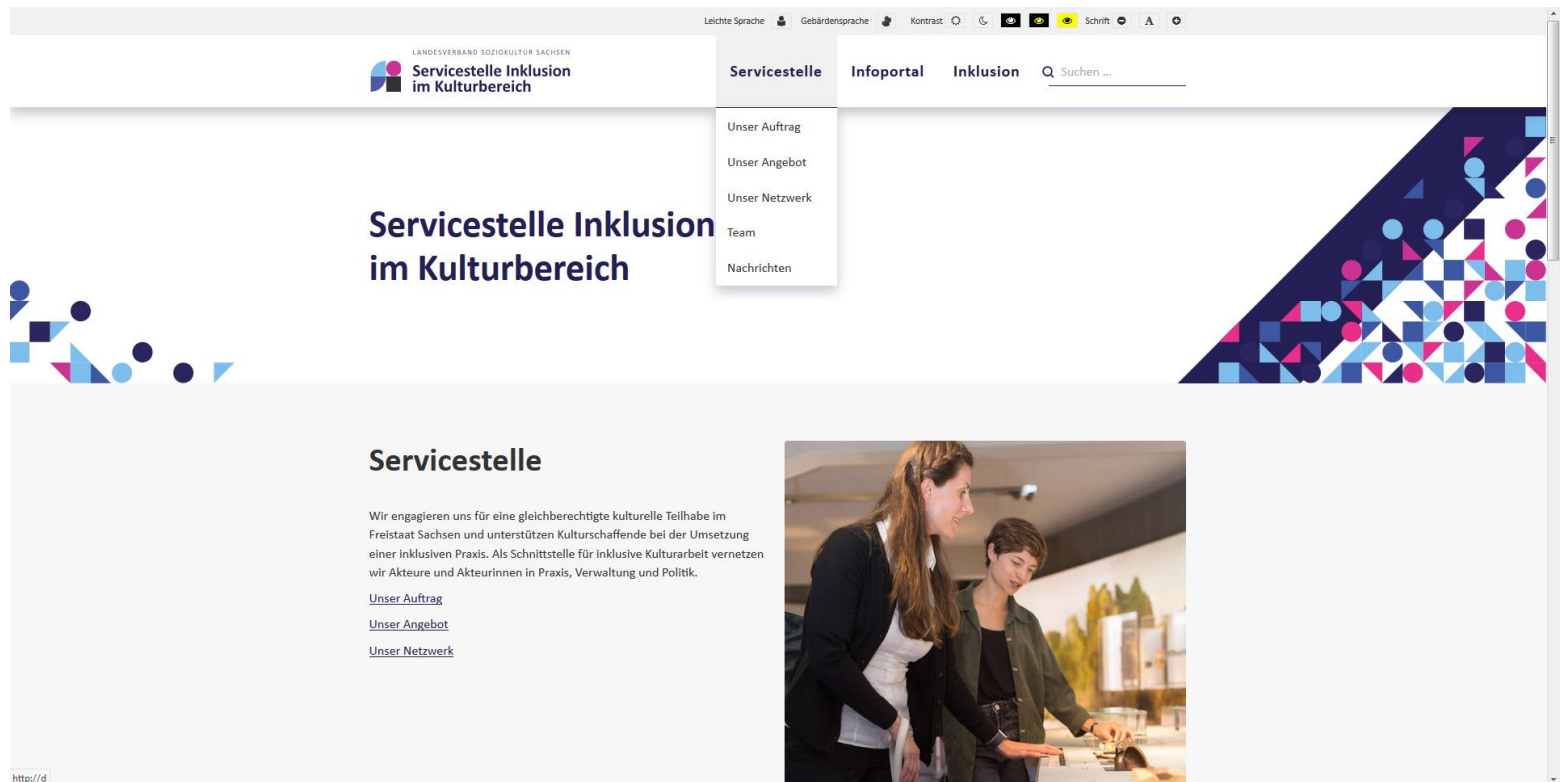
Leichte Sprache Gebärdensprache Kontrast Schrift A

LANDESVERBAND SOZIOKULTUR SACHSEN
Servicestelle Inklusion im Kulturbereich

Servicestelle Infoportal Inklusion Suchen ...

Unser Auftrag
Unser Angebot
Unser Netzwerk
Team
Nachrichten

Servicestelle Inklusion im Kulturbereich

Servicestelle

Wir engagieren uns für eine gleichberechtigte kulturelle Teilhabe im Freistaat Sachsen und unterstützen Kulturschaffende bei der Umsetzung einer inklusiven Praxis. Als Schnittstelle für inklusive Kulturarbeit vernetzen wir Akteure und Akteurinnen in Praxis, Verwaltung und Politik.

Unser Auftrag

Unser Angebot

Unser Netzwerk

http://d